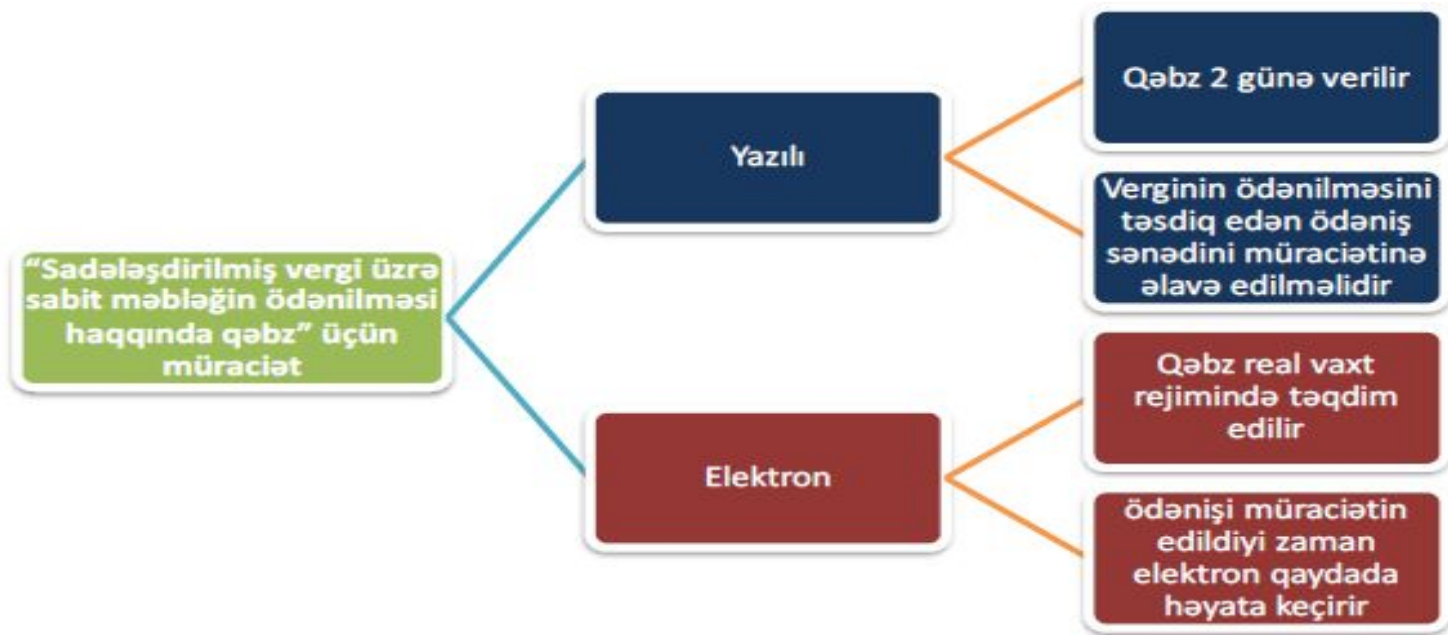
"Sadələşdirilmiş vergi üzrə sabit məbləğin ödənilməsi haqqında qəbz" üçün müraciət

Yazılı

Qəbz 2 günə verilir

Verginin ödənilməsini təsdiq edən ödəniş sənədini müraciətinə əlavə edilməlidir

Elektron

Qəbz real vaxt rejimində təqdim edilir

ödənişi müraciətin edildiyi zaman elektron qaydada həyata keçirir